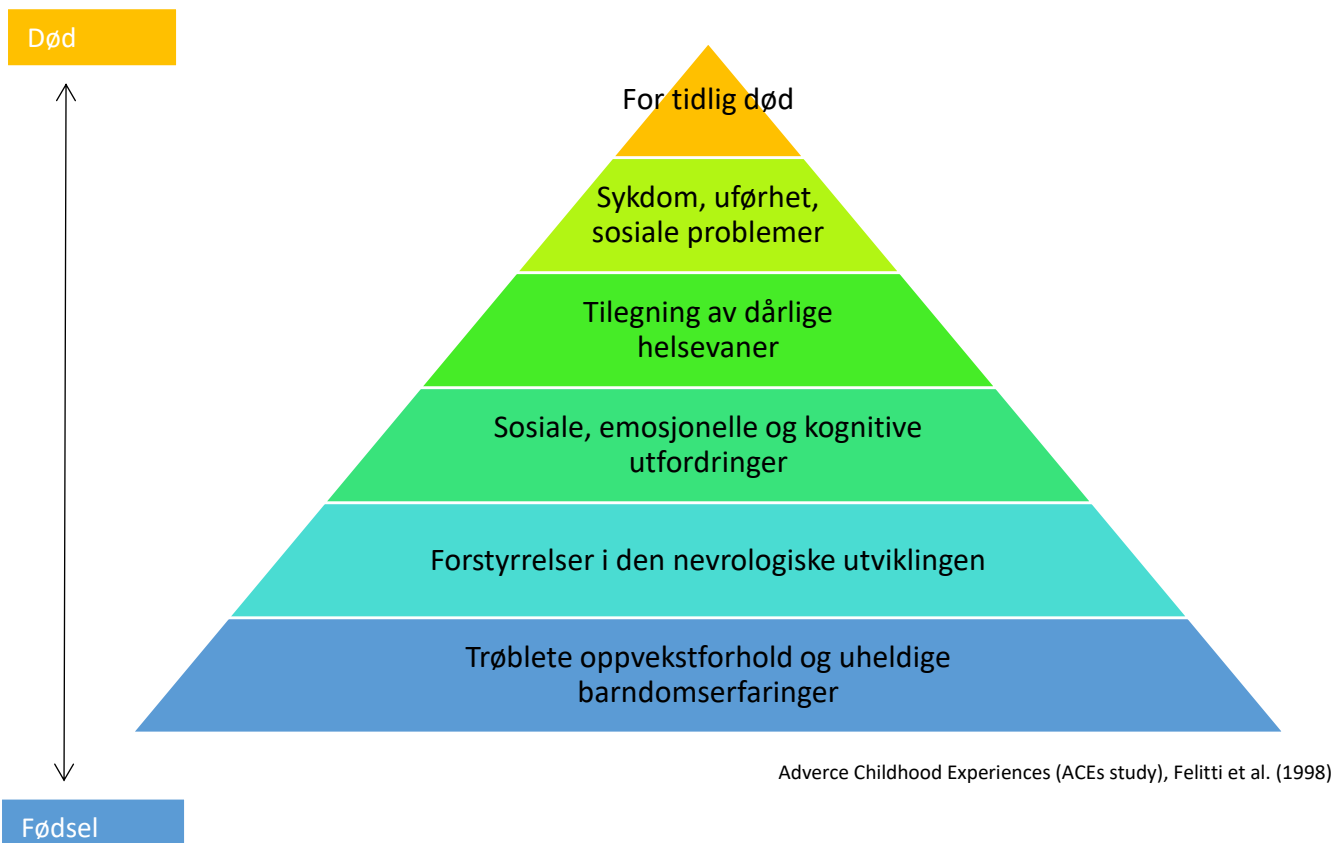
Død

For tidlig død

Sykdom, uførhet, sosiale problemer

Tilegning av dårlige helsevaner

Sosiale, emosjonelle og kognitive utfordringer

Forstyrrelser i den nevrologiske utviklingen

Trøblete oppvekstforhold og uheldige barndomserfaringer

Adverce Childhood Experiences (ACEs study), Felitti et al. (1998)

Fødsel